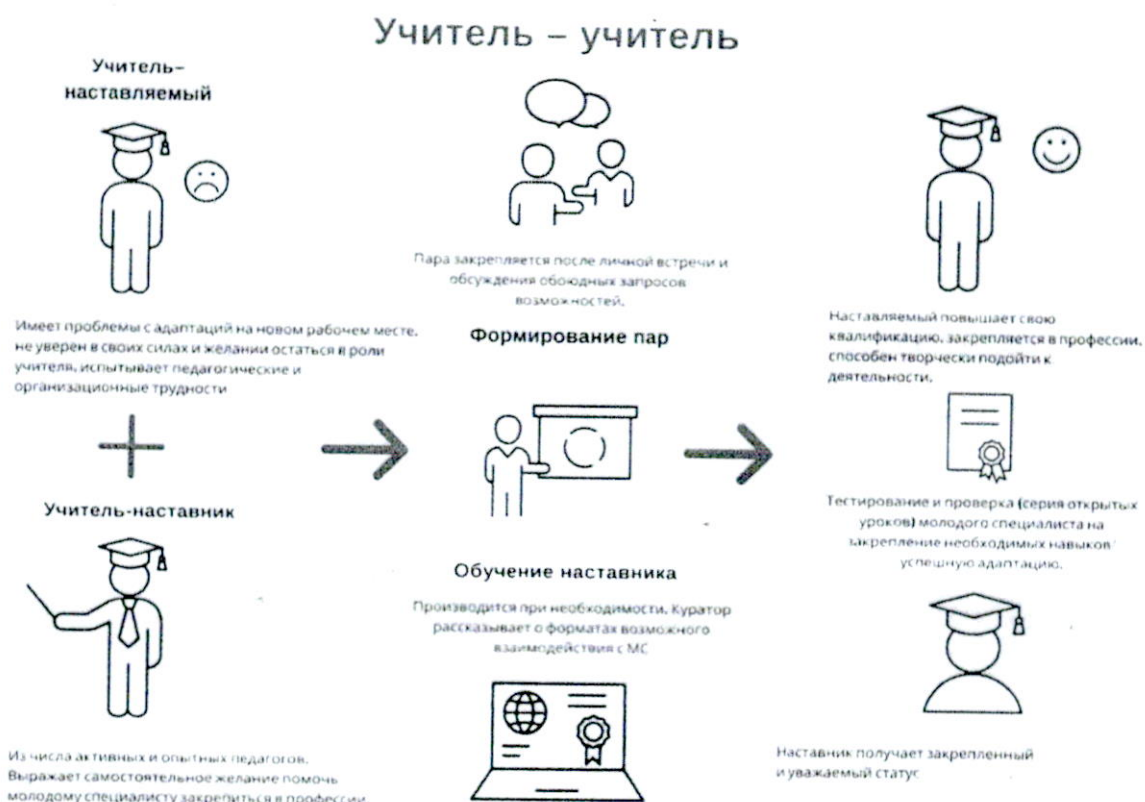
Учитель – учитель

Учитель-наставляемый

Имеет проблемы с адаптаций на новом рабочем месте, не уверен в своих силах и желании остаться в роли учителя, испытывает педагогические и организационные трудности

+

Учитель-наставник

Из числа активных и опытных педагогов. Выражает самостоятельное желание помочь молодому специалисту закрепиться в профессии.

Пара закрепляется после личной встречи и обсуждения обоюдных запросов возможностей.

Формирование пар

Обучение наставника

Производится при необходимости. Куратор рассказывает о форматах возможного взаимодействия с МС

Наставляемый повышает свою квалификацию, закрепляется в профессии, способен творчески подойти к деятельности.

Тестирование и проверка (серия открытых уроков) молодого специалиста на закрепление необходимых навыков / успешную адаптацию.

Наставник получает закрепленный и уважаемый статус